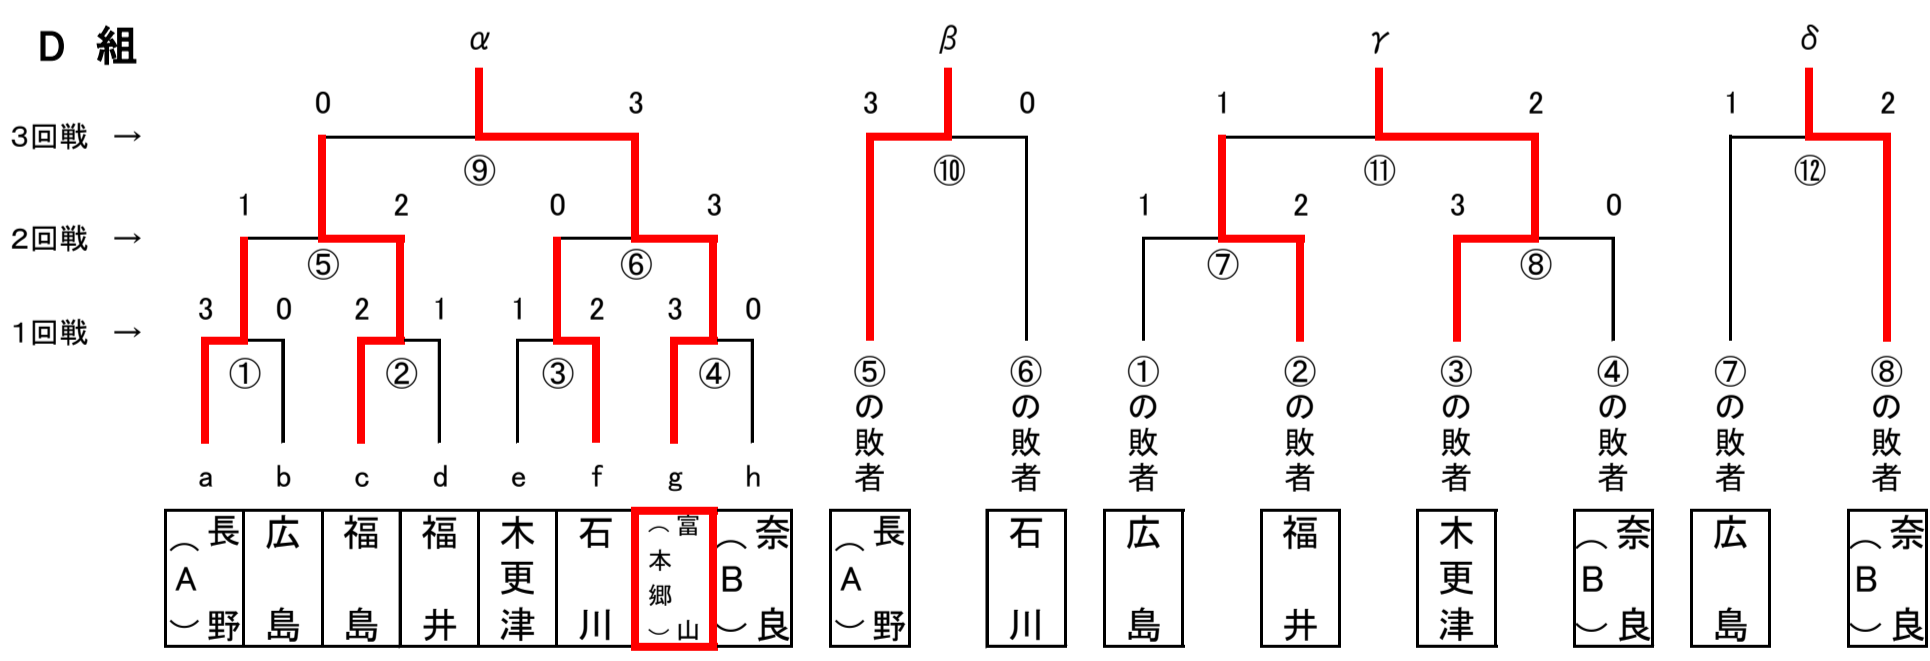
D 組

3回戦 →
2回戦 →
1回戦 →

α
0 3
⑨
1 2 0 3
⑤ ⑥
3 0 2 1 1 2 3 0
① ② ③ ④
a b c d e f g h

| 長野（A） | 広島 | 福島 | 福井 | 木更津 | 石川 | 富山（本郷） | 奈良（B） |
|---|---|---|---|---|---|---|---|

β
3 0
⑩
⑤の敗者 ⑥の敗者

| 長野（A） | 石川 |
|---|---|

γ
1 2
⑪
1 2 3 0
⑦ ⑧
①の敗者 ②の敗者 ③の敗者 ④の敗者

| 広島 | 福井 | 木更津 | 奈良（B） |
|---|---|---|---|

δ
1 2
⑫
⑦の敗者 ⑧の敗者

| 広島 | 奈良（B） |
|---|---|